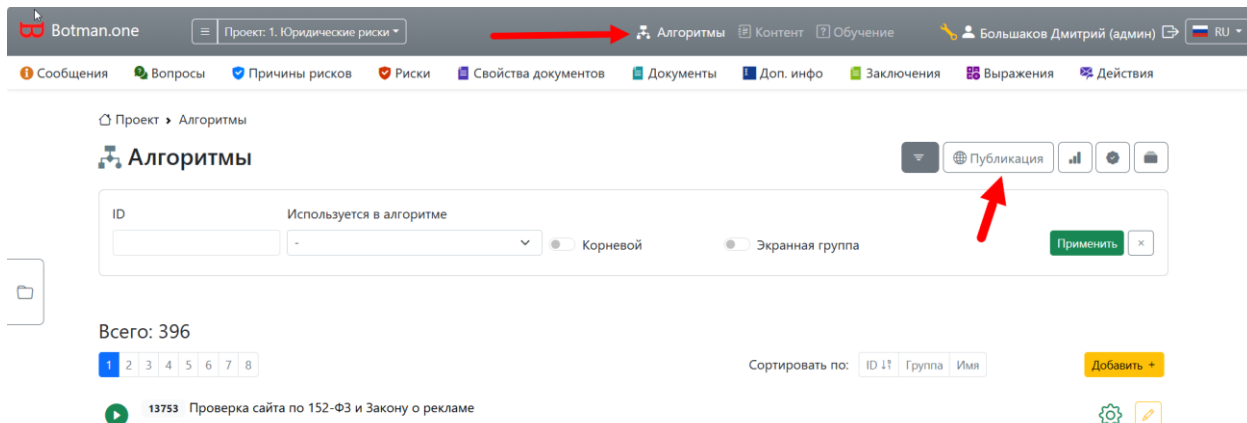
Botman.one ≡ Проект: 1. Юридические риски Алгоритмы Контент Обучение Большаков Дмитрий (админ) RU

Сообщения Вопросы Причины рисков Риски Свойства документов Документы Доп. инфо Заключения Выражения Действия

Проект › Алгоритмы

Алгоритмы

Публикация

ID

Используется в алгоритме

-

Корневой

Экранная группа

Применить ×

Всего: 396

1 2 3 4 5 6 7 8

Сортировать по: ID ↓↑ Группа Имя

Добавить +

13753 Проверка сайта по 152-ФЗ и Закону о рекламе